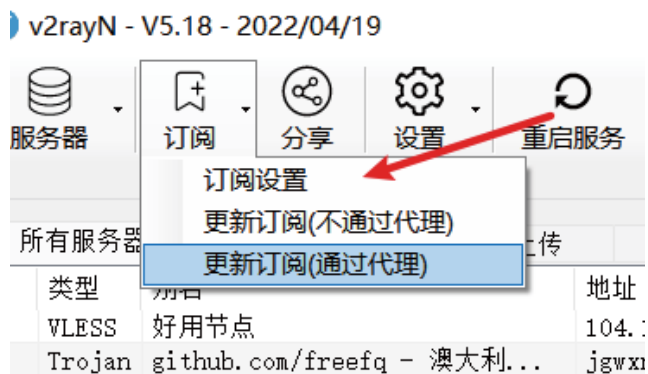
v2rayN - V5.18 - 2022/04/19

服务器
订阅
分享
设置
重启服务

订阅设置
更新订阅(不通过代理)
更新订阅(通过代理)

所有服务器
上传

| 类型 | 别名 | 地址 |
|---|---|---|
| VLESS | 好用节点 | 104.1 |
| Trojan | github.com/freefq - 澳大利... | jgwxn |